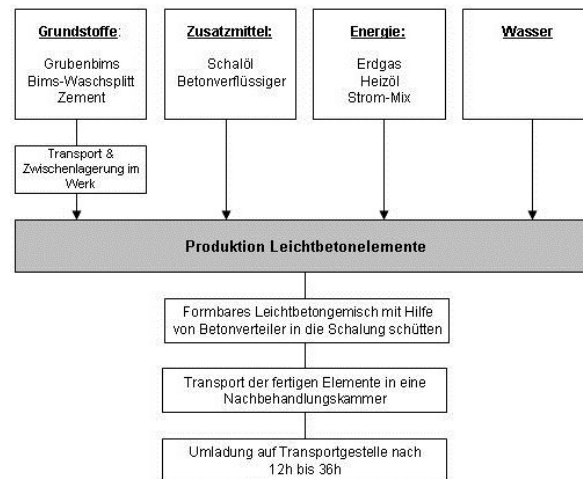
Grundstoffe:

Grubenbims
Bims-Waschsplitt
Zement

Zusatzmittel:

Schalöl
Betonverflüssiger

Energie:

Erdgas
Heizöl
Strom-Mix

Wasser

Transport & Zwischenlagerung im Werk

Produktion Leichtbetonelemente

Formbares Leichtbetongemisch mit Hilfe von Betonverteiler in die Schalung schütten

Transport der fertigen Elemente in eine Nachbehandlungskammer

Umladung auf Transportgestelle nach 12h bis 36h